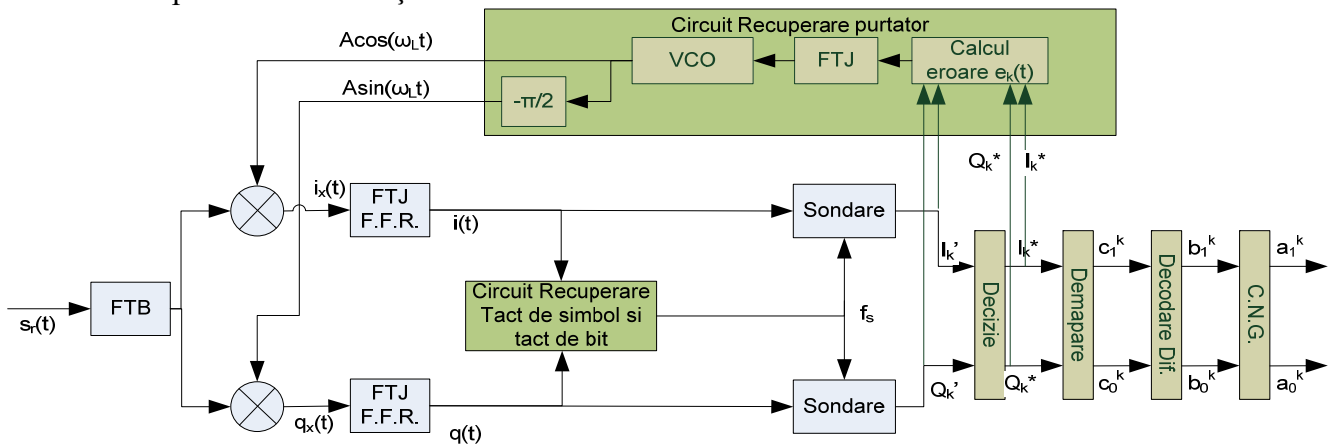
Circuit Recuperare purtator

$A\cos(\omega_L t)$

VCO

FTJ

Calcul eroare $e_k(t)$

$A\sin(\omega_L t)$

$-\pi/2$

$Q_k^*$

$I_k^*$

$i_x(t)$

FTJ F.F.R.

i(t)

Sondare

$I_k'$

$I_k^*$

$c_1^k$

$b_1^k$

$a_1^k$

$s_r(t)$

FTB

Circuit Recuperare Tact de simbol si tact de bit

$f_s$

Decizie

Demapare

Decodare Dif.

C.N.G.

$q_x(t)$

FTJ F.F.R.

q(t)

Sondare

$Q_k'$

$Q_k^*$

$c_0^k$

$b_0^k$

$a_0^k$